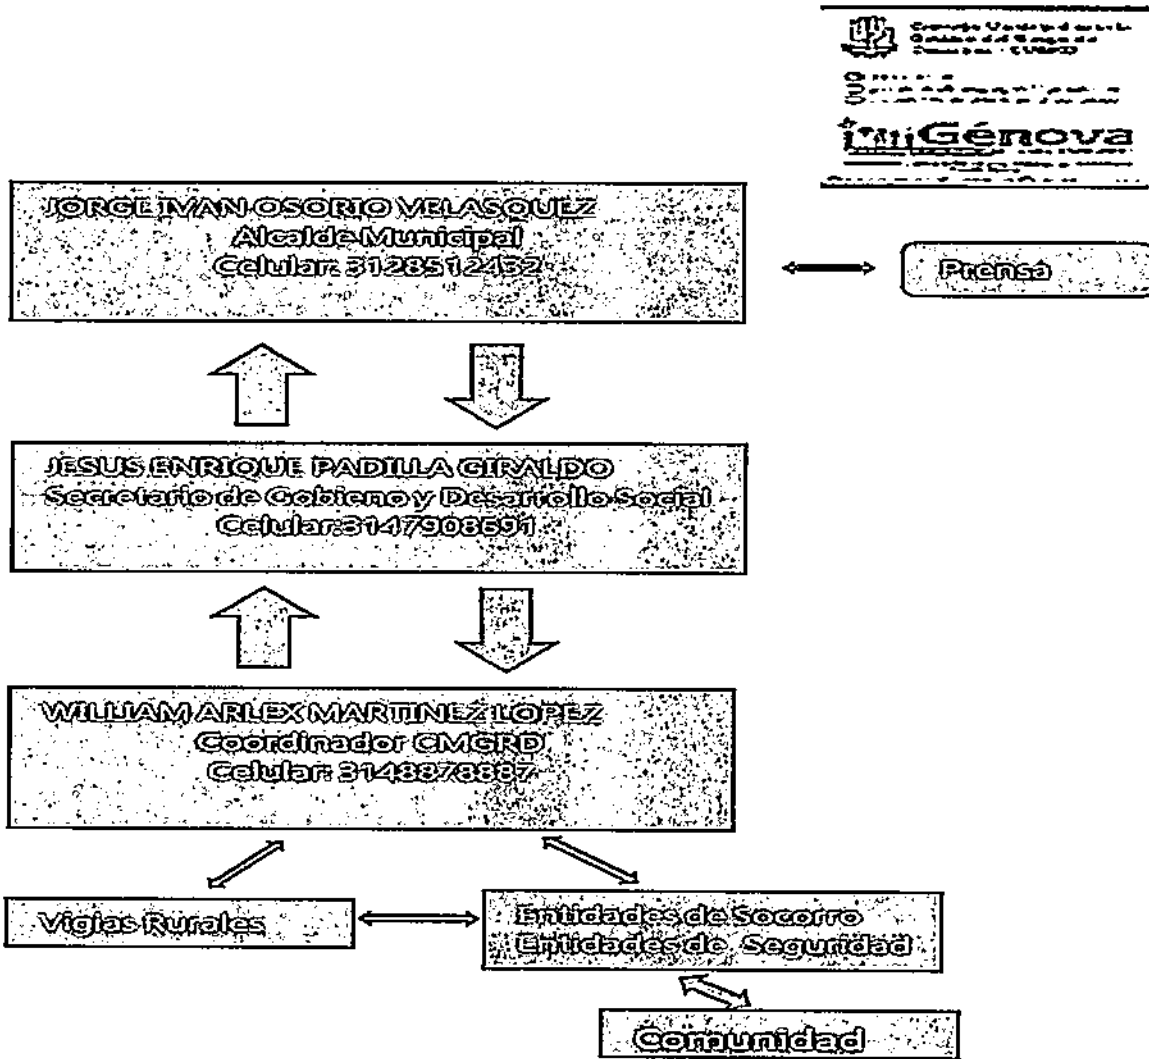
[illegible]

Génova

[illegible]

JORGE IVAN OSORIO VELASQUEZ
Alcalde Municipal
Celular: 3128512432

Prensa

JESUS ENRIQUE PADILLA GIRALDO
Secretario de Gobieno y Desarrollo Social
Celular:3147908691

WILLIAM ARLEX MARTINEZ LOPEZ
Coordinador CMGRD
Celular: 3148878887

Vigias Rurales

Entidades de Socorro
Entidades de Seguridad

Comunidad